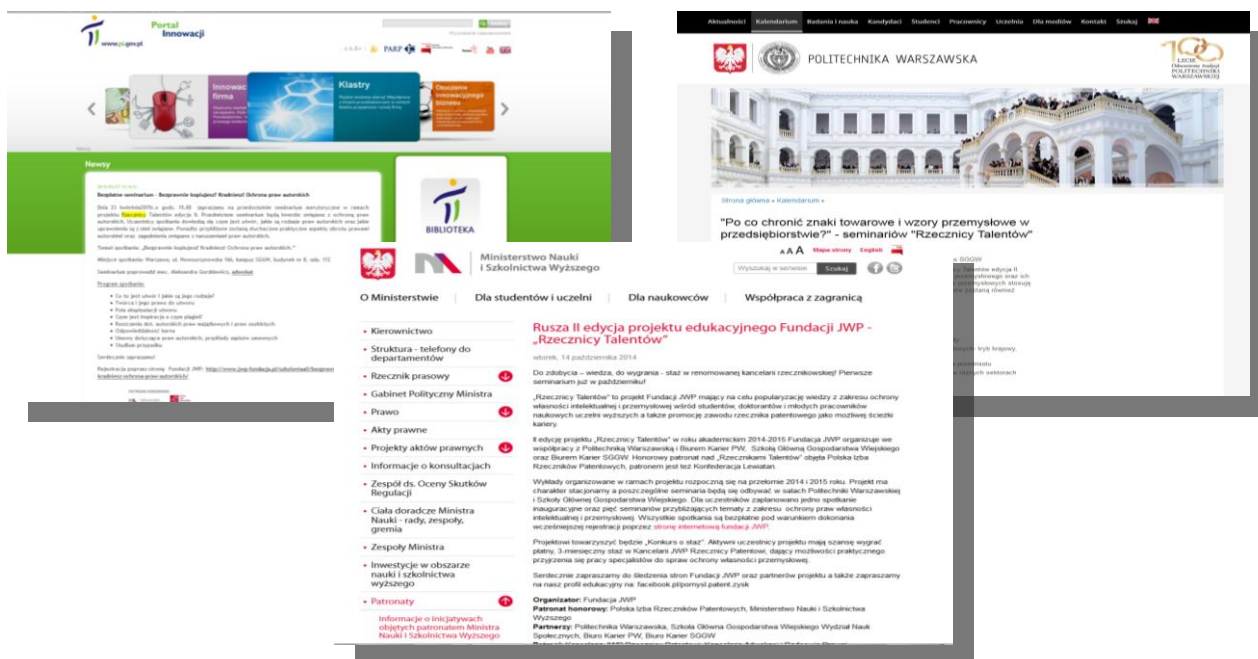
Portal Innowacji

www.pi.gov.pl

Klastry

Innowacyjna firma

Newsy

Bezpłatne seminarium - Bezprawnie kopiujesz? Kradniesz! Ochrona praw autorskich

Temat spotkania: „Bezprawnie kopiujesz! Kradniesz! Ochrona praw autorskich."

Seminarium poprowadzi mec. Aleksandra Gorzkowicz, adwokat

Program spotkania:

Serdecznie zapraszamy!

BIBLIOTEKA

Aktualności Kalendarium Badania i nauka Kandydaci Studenci Pracownicy Uczelnia Dla mediów Kontakt Szukaj

POLITECHNIKA WARSZAWSKA

Strona główna » Kalendarium »

"Po co chronić znaki towarowe i wzory przemysłowe w przedsiębiorstwie?" - seminariów "Rzecznicy Talentów"

Ministerstwo Nauki i Szkolnictwa Wyższego

A A A Mapa strony English

Wyszukaj w serwisie Szukaj

O Ministerstwie | Dla studentów i uczelni | Dla naukowców | Współpraca z zagranicą

Kierownictwo
Struktura - telefony do departamentów
Rzecznik prasowy
Gabinet Polityczny Ministra
Prawo
Akty prawne
Projekty aktów prawnych
Informacje o konsultacjach
Zespół ds. Oceny Skutków Regulacji
Ciała doradcze Ministra Nauki - rady, zespoły, gremia
Zespoły Ministra
Inwestycje w obszarze nauki i szkolnictwa wyższego
Patronaty
Informacje o inicjatywach objętych patronatem Ministra Nauki i Szkolnictwa Wyższego

Rusza II edycja projektu edukacyjnego Fundacji JWP - „Rzecznicy Talentów"

wtorek, 14 października 2014

Do zdobycia – wiedza, do wygrania - staż w renomowanej kancelarii rzecznikowskiej! Pierwsze seminarium już w październiku!

„Rzecznicy Talentów" to projekt Fundacji JWP mający na celu popularyzację wiedzy z zakresu ochrony własności intelektualnej i przemysłowej wśród studentów, doktorantów i młodych pracowników naukowych uczelni wyższych a także promocję zawodu rzecznika patentowego jako możliwej ścieżki kariery.

II edycję projektu „Rzecznicy Talentów" w roku akademickim 2014-2015 Fundacja JWP organizuje we współpracy z Politechniką Warszawską i Biurem Karier PW, Szkołą Główną Gospodarstwa Wiejskiego oraz Biurem Karier SGGW. Honorowy patronat nad „Rzecznikami Talentów" objęła Polska Izba Rzeczników Patentowych, patronem jest też Konfederacja Lewiatan.

Wykłady organizowane w ramach projektu rozpoczną się na przełomie 2014 i 2015 roku. Projekt ma charakter stacjonarny a poszczególne seminaria będą się odbywać w salach Politechniki Warszawskiej i Szkoły Głównej Gospodarstwa Wiejskiego. Dla uczestników zaplanowano jedno spotkanie inauguracyjne oraz pięć seminariów przybliżających tematy z zakresu ochrony praw własności intelektualnej i przemysłowej. Wszystkie spotkania są bezpłatne pod warunkiem dokonania wcześniejszej rejestracji poprzez stronę internetową fundacji JWP.

Projektowi towarzyszyć będzie „Konkurs o staż". Aktywni uczestnicy projektu mają szansę wygrać płatny, 3-miesięczny staż w Kancelarii JWP Rzecznicy Patentowi, dający możliwości praktycznego przyjrzenia się pracy specjalistów do spraw ochrony własności przemysłowej.

Serdecznie zapraszamy do śledzenia stron Fundacji JWP oraz partnerów projektu a także zapraszamy na nasz profil edukacyjny na facebook.pl/pornysl.patent.zysk

Organizator: Fundacja JWP
Patronat honorowy: Polska Izba Rzeczników Patentowych, Ministerstwo Nauki i Szkolnictwa Wyższego
Partnerzy: Politechnika Warszawska, Szkoła Główna Gospodarstwa Wiejskiego Wydział Nauk Społecznych, Biuro Karier PW, Biuro Karier SGGW